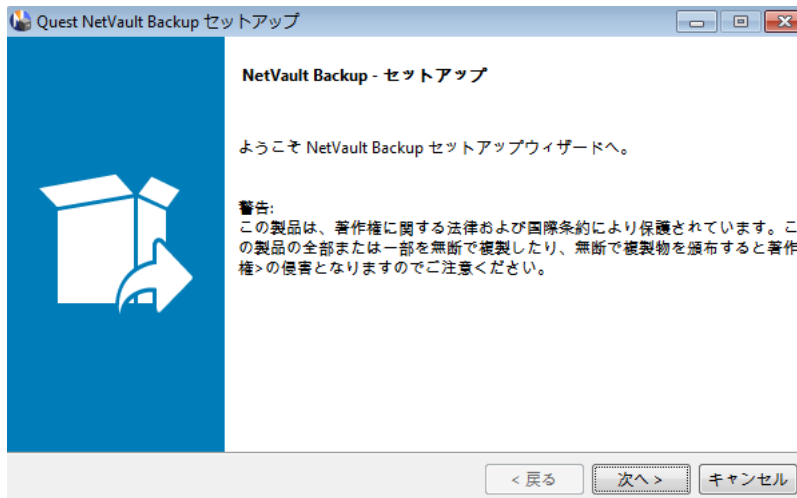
Quest NetVault Backup セットアップ

NetVault Backup - セットアップ

ようこそ NetVault Backup セットアップウィザードへ。

警告:
この製品は、著作権に関する法律および国際条約により保護されています。この製品の全部または一部を無断で複製したり、無断で複製物を頒布すると著作権>の侵害となりますのでご注意ください。

< 戻る
次へ >
キャンセル